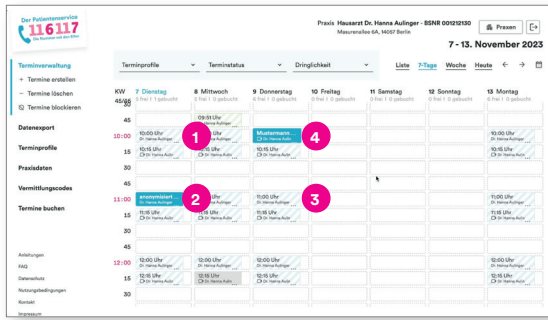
Der Patientenservice 116117 Die Nummer mit den Elfen

Praxis Hausarzt Dr. Hanna Aulinger - BSNR 001212130
Mauerallee 6A, 14057 Berlin

Praxen

7 - 13. November 2023

Terminverwaltung
+ Termine erstellen
− Termine löschen
Termine blockieren

Datenexport
Terminprofile
Praxisdaten
Vermittlungscodes
Termine buchen

Anleitungen
FAQ
Datenschutz
Nutzungsbedingungen
Kontakt
Impressum

Terminprofile
Terminstatus
Dringlichkeit

Liste 7-Tage Woche Heute

| KW 45/46 | 7 Dienstag 6 frei 1 0 gebucht | 8 Mittwoch 6 frei 1 0 gebucht | 9 Donnerstag 0 frei 1 0 gebucht | 10 Freitag 0 frei 1 0 gebucht | 11 Samstag 0 frei 1 0 gebucht | 12 Sonntag 0 frei 1 0 gebucht | 13 Montag 6 frei 1 0 gebucht |
|---|---|---|---|---|---|---|---|
| 45 | | 09:51 Uhr Dr. Hanna Aulinger | | | | | |
| 10:00 | 10:00 Uhr Dr. Hanna Aulinger | 1 | Mustermann... Dr. Hanna Aulin | 4 | | | 10:00 Uhr Dr. Hanna Aulinger |
| 15 | 10:15 Uhr Dr. Hanna Aulin | 10:15 Uhr Dr. Hanna Aulin | 10:15 Uhr Dr. Hanna Aulin | | | | 10:15 Uhr Dr. Hanna Aulin |
| 30 | | | | | | | |
| 45 | | | | | | | |
| 11:00 | anonymisiert ... Dr. Hanna Aulinger | 2 Uhr Dr. Hanna Aulinger | 11:00 Uhr Dr. Hanna Aulinger | 3 | | | 11:00 Uhr Dr. Hanna Aulinger |
| 15 | 11:15 Uhr Dr. Hanna Aulin | 11:15 Uhr Dr. Hanna Aulin | 11:15 Uhr Dr. Hanna Aulin | | | | 11:15 Uhr Dr. Hanna Aulin |
| 30 | | | | | | | |
| 45 | | | | | | | |
| 12:00 | 12:00 Uhr Dr. Hanna Aulin | 12:00 Uhr Dr. Hanna Aulin | 12:00 Uhr Dr. Hanna Aulin | | | | 12:00 Uhr Dr. Hanna Aulin |
| 15 | 12:15 Uhr Dr. Hanna Aulin | 12:15 Uhr Dr. Hanna Aulin | 12:15 Uhr Dr. Hanna Aulin | | | | 12:15 Uhr Dr. Hanna Aulin |
| 30 | | | | | | | |